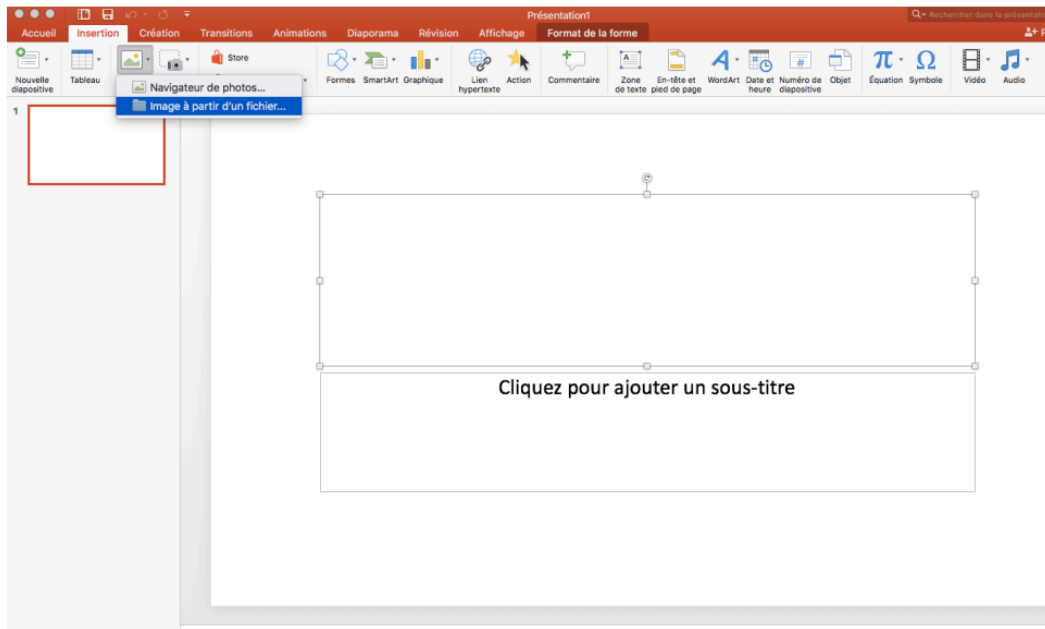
Présentation1

Rechercher dans la présentatio

Accueil Insertion Création Transitions Animations Diaporama Révision Affichage Format de la forme

Nouvelle diapositive Tableau Store Formes SmartArt Graphique Lien hypertexte Action Commentaire Zone de texte En-tête et pied de page WordArt Date et heure Numéro de diapositive Objet Équation Symbole Vidéo Audio

Navigateur de photos...
Image à partir d'un fichier...

1

Cliquez pour ajouter un sous-titre